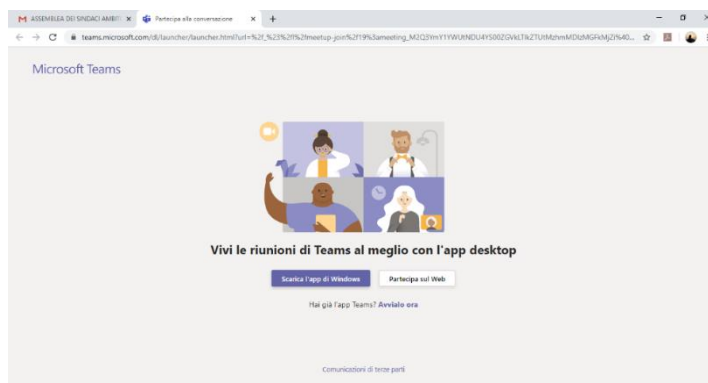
M ASSEMBLEA DEI SINDACI AMBIT ×
Partecipa alla conversazione ×
+

teams.microsoft.com/dl/launcher/launcher.html?url=%2f_%23%2fl%2fmeetup-join%2f19%3ameeting_M2Q3YmY1YWUtNDU4YS00ZGVkLTk2TUtMzhmMDlzMGFkMjZi%40...

Microsoft Teams

Vivi le riunioni di Teams al meglio con l'app desktop

Scarica l'app di Windows

Partecipa sul Web

Hai già l'app Teams? Avvialo ora

Comunicazioni di terze parti